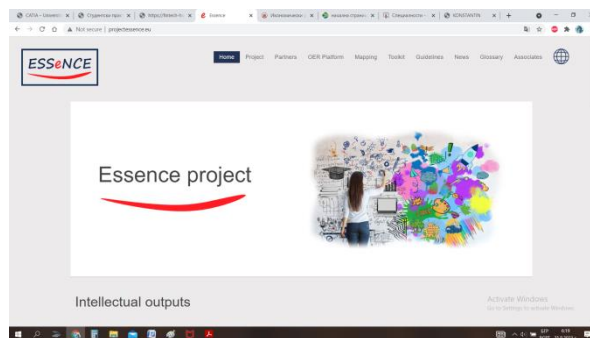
CATA – Univers | Студенти-про | https://bosch | Essence | Изолирани | незабел. прави | Специалност | KONSTANTIN

Not secure | projectessence.eu

ESSeNCE

Home Project Partners OER Platform Mapping Toolkit Guidelines News Glossary Associates

Essence project

Intellectual outputs

Activate Windows
Go to Settings to activate Windows.